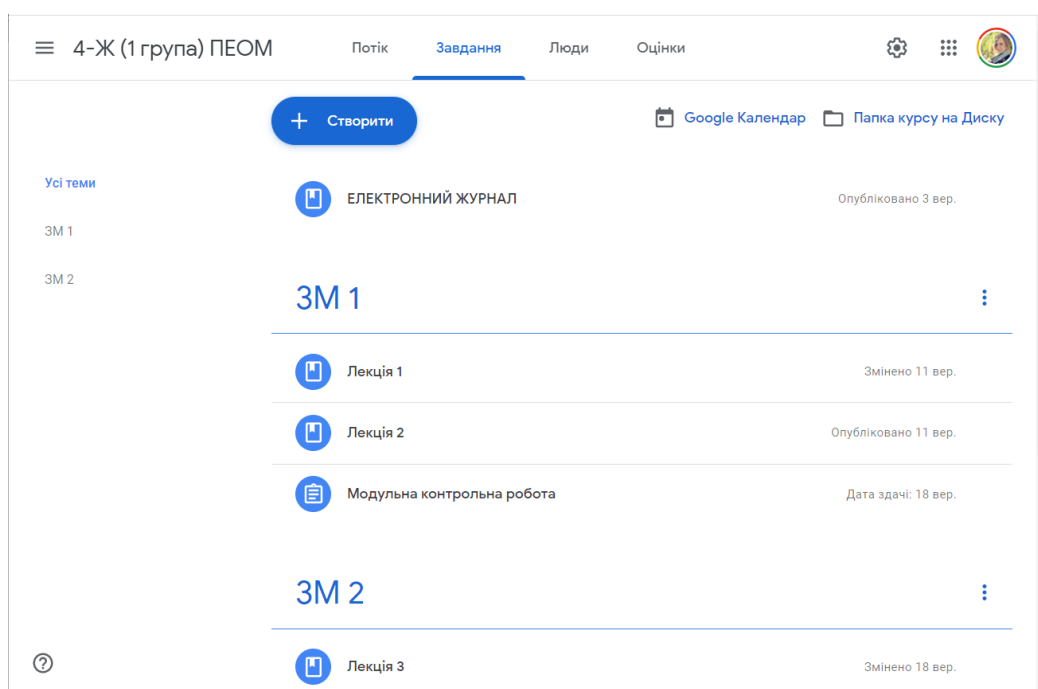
4-Ж (1 група) ПЕОМ

Потік Завдання Люди Оцінки

Створити

Google Календар Папка курсу на Диску

Усі теми

ЗМ 1

ЗМ 2

ЕЛЕКТРОННИЙ ЖУРНАЛ Опубліковано 3 вер.

ЗМ 1

Лекція 1 Змінено 11 вер.

Лекція 2 Опубліковано 11 вер.

Модульна контрольна робота Дата здачі: 18 вер.

ЗМ 2

Лекція 3 Змінено 18 вер.